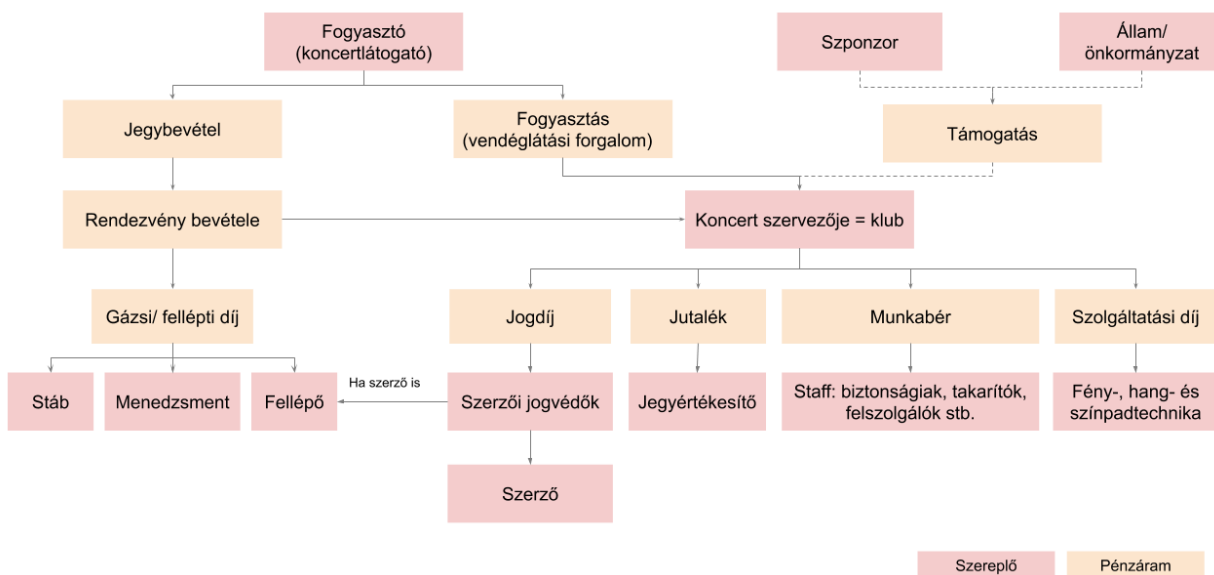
Fogyasztó (koncertlátogató)

Szponzor

Állam/ önkormányzat

Jegybevétel

Fogyasztás (vendéglátási forgalom)

Támogatás

Rendezvény bevétele

Koncert szervezője = klub

Gázsi/ fellépti díj

Jogdíj

Jutalék

Munkabér

Szolgáltatási díj

Stáb

Menedzsment

Fellépő

Ha szerző is

Szerzői jogvédők

Jegyértékesítő

Staff: biztonságiak, takarítók, felszolgálók stb.

Fény-, hang- és színpadtechnika

Szerző

Szereplő

Pénzáram